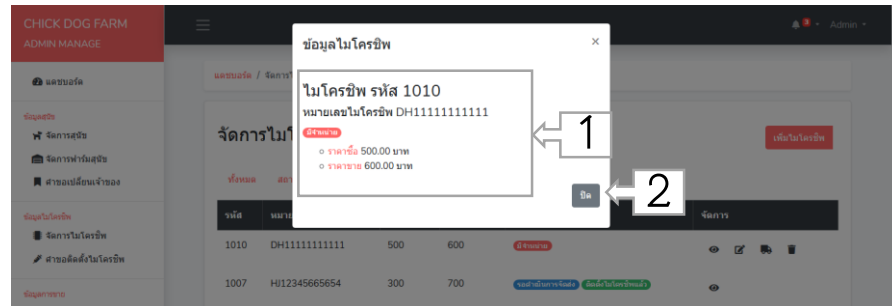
CHICK DOG FARM
ADMIN MANAGE

แดชบอร์ด

ข้อมูลสุนัข
จัดการสุนัข
จัดการฟาร์มสุนัข
คำขอเปลี่ยนเจ้าของ

ข้อมูลไมโครชิพ
จัดการไมโครชิพ
คำขอติดตั้งไมโครชิพ

ข้อมูลการขาย

Admin

แดชบอร์ด / จัดการไ

จัดการไมโ

เพิ่มไมโครชิพ

ทั้งหมด สถา

| รหัส | หมาย | | | | จัดการ |
|---|---|---|---|---|---|
| 1010 | DH11111111111 | 500 | 600 | มีจำหน่าย | |
| 1007 | HJ12345665654 | 300 | 700 | รอดำเนินการจัดส่ง ติดตั้งไมโครชิพแล้ว | |

ข้อมูลไมโครชิพ
×

ไมโครชิพ รหัส 1010
หมายเลขไมโครชิพ DH11111111111
มีจำหน่าย
○ ราคาซื้อ 500.00 บาท
○ ราคาขาย 600.00 บาท

ปิด

1

2